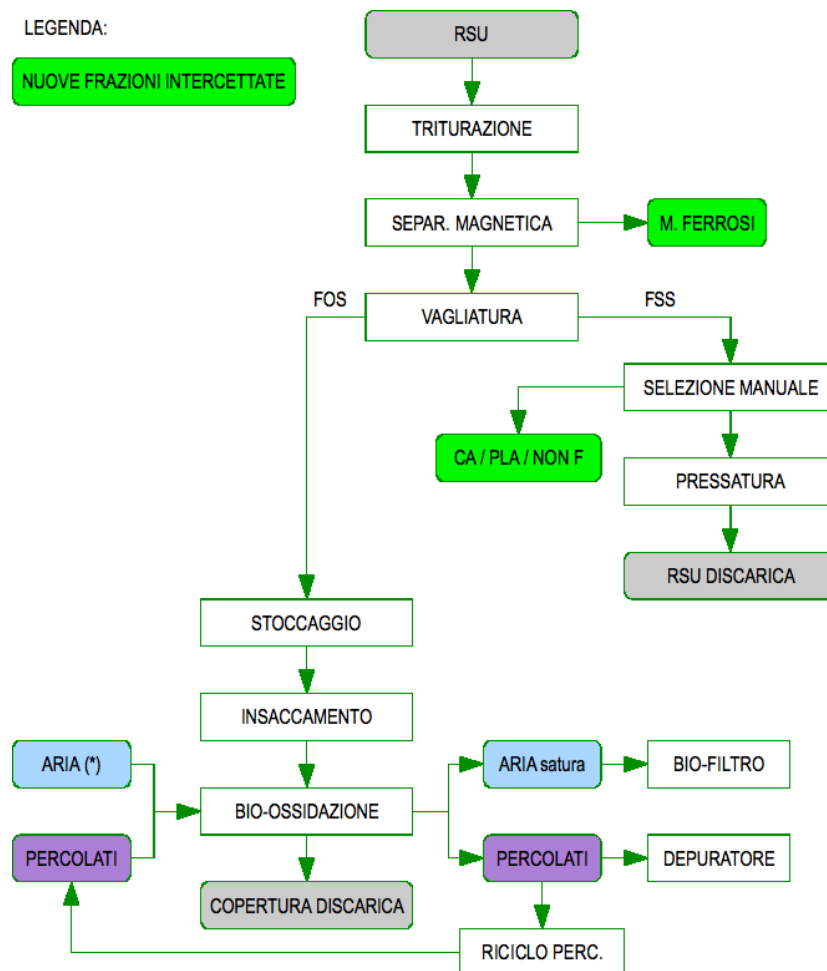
LEGENDA:

NUOVE FRAZIONI INTERCETTATE

RSU

TRITURAZIONE

SEPAR. MAGNETICA

M. FERROSI

FOS

VAGLIATURA

FSS

SELEZIONE MANUALE

CA / PLA / NON F

PRESSATURA

RSU DISCARICA

STOCCAGGIO

INSACCAMENTO

ARIA (*)

BIO-OSSIDAZIONE

ARIA satura

BIO-FILTRO

PERCOLATI

PERCOLATI

DEPURATORE

COPERTURA DISCARICA

RICICLO PERC.